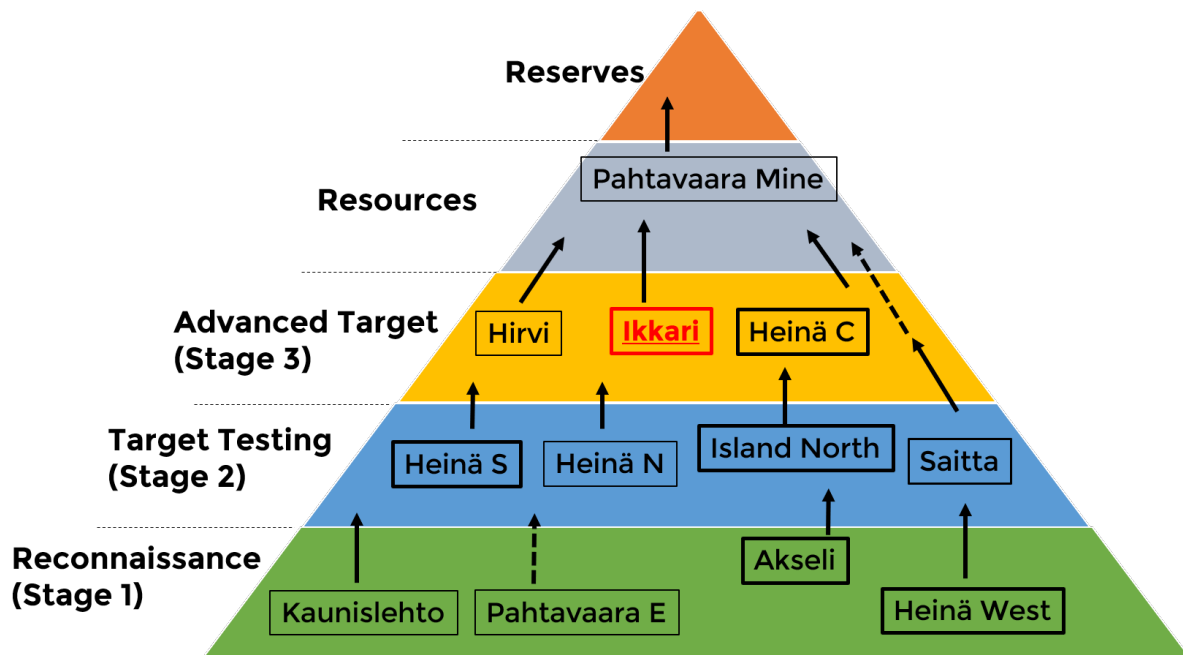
Reserves

Resources

Pahtavaara Mine

Advanced Target (Stage 3)

Hirvi

Ikkari

Heinä C

Target Testing (Stage 2)

Heinä S

Heinä N

Island North

Saitta

Reconnaissance (Stage 1)

Akseli

Kaunislehto

Pahtavaara E

Heinä West